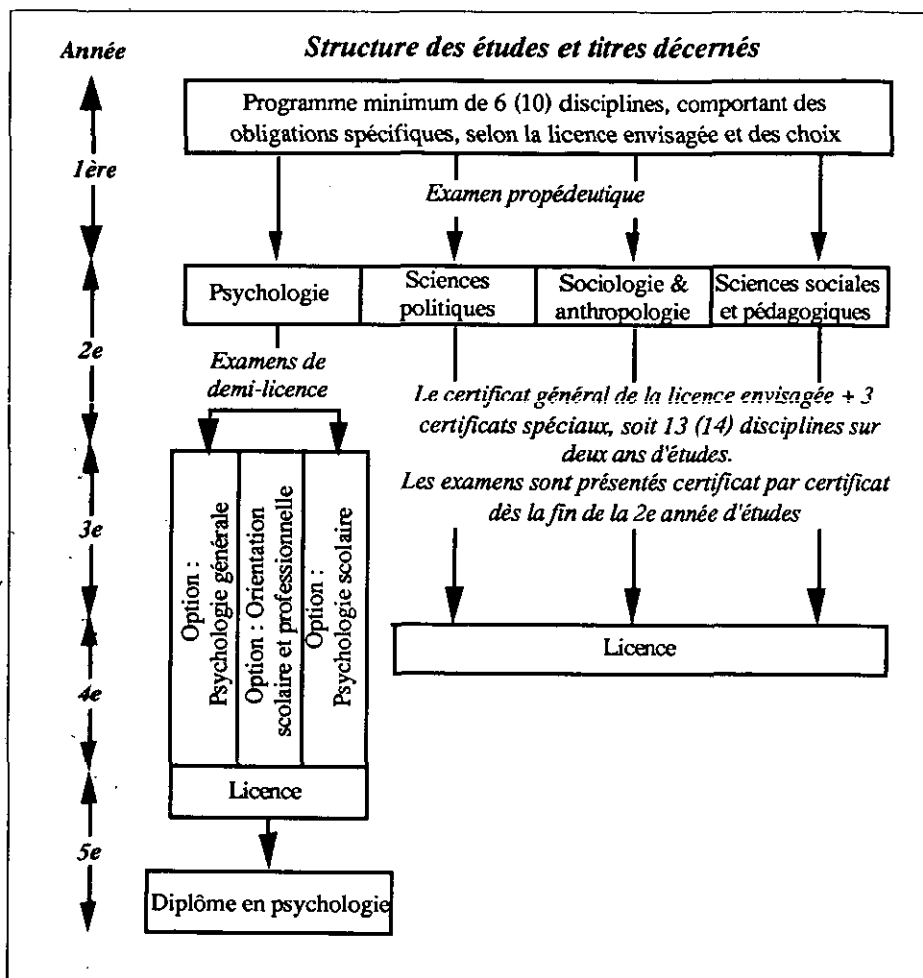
Année

Structure des études et titres décernés

Programme minimum de 6 (10) disciplines, comportant des obligations spécifiques, selon la licence envisagée et des choix

1ère

Examen propédeutique

Psychologie

Sciences politiques

Sociologie & anthropologie

Sciences sociales et pédagogiques

2e

Examens de demi-licence

Le certificat général de la licence envisagée + 3 certificats spéciaux, soit 13 (14) disciplines sur deux ans d'études.
Les examens sont présentés certificat par certificat dès la fin de la 2e année d'études

3e

Option : Psychologie générale

Option : Orientation scolaire et professionnelle

Option : Psychologie scolaire

Licence

4e

Licence

5e

Diplôme en psychologie